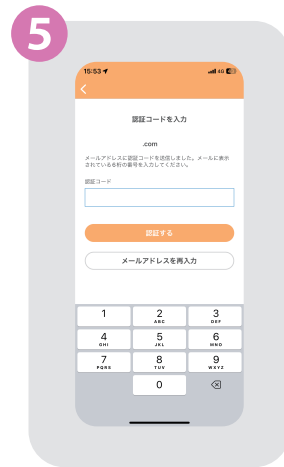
5

15:53

4G

認証コードを入力

.com

メールアドレスに認証コードを送信しました。メールに表示されている6桁の番号を入力してください。

認証コード

認証する

メールアドレスを再入力

1
2 ABC
3 DEF
4 GHI
5 JKL
6 MNO
7 PQRS
8 TUV
9 WXYZ
0